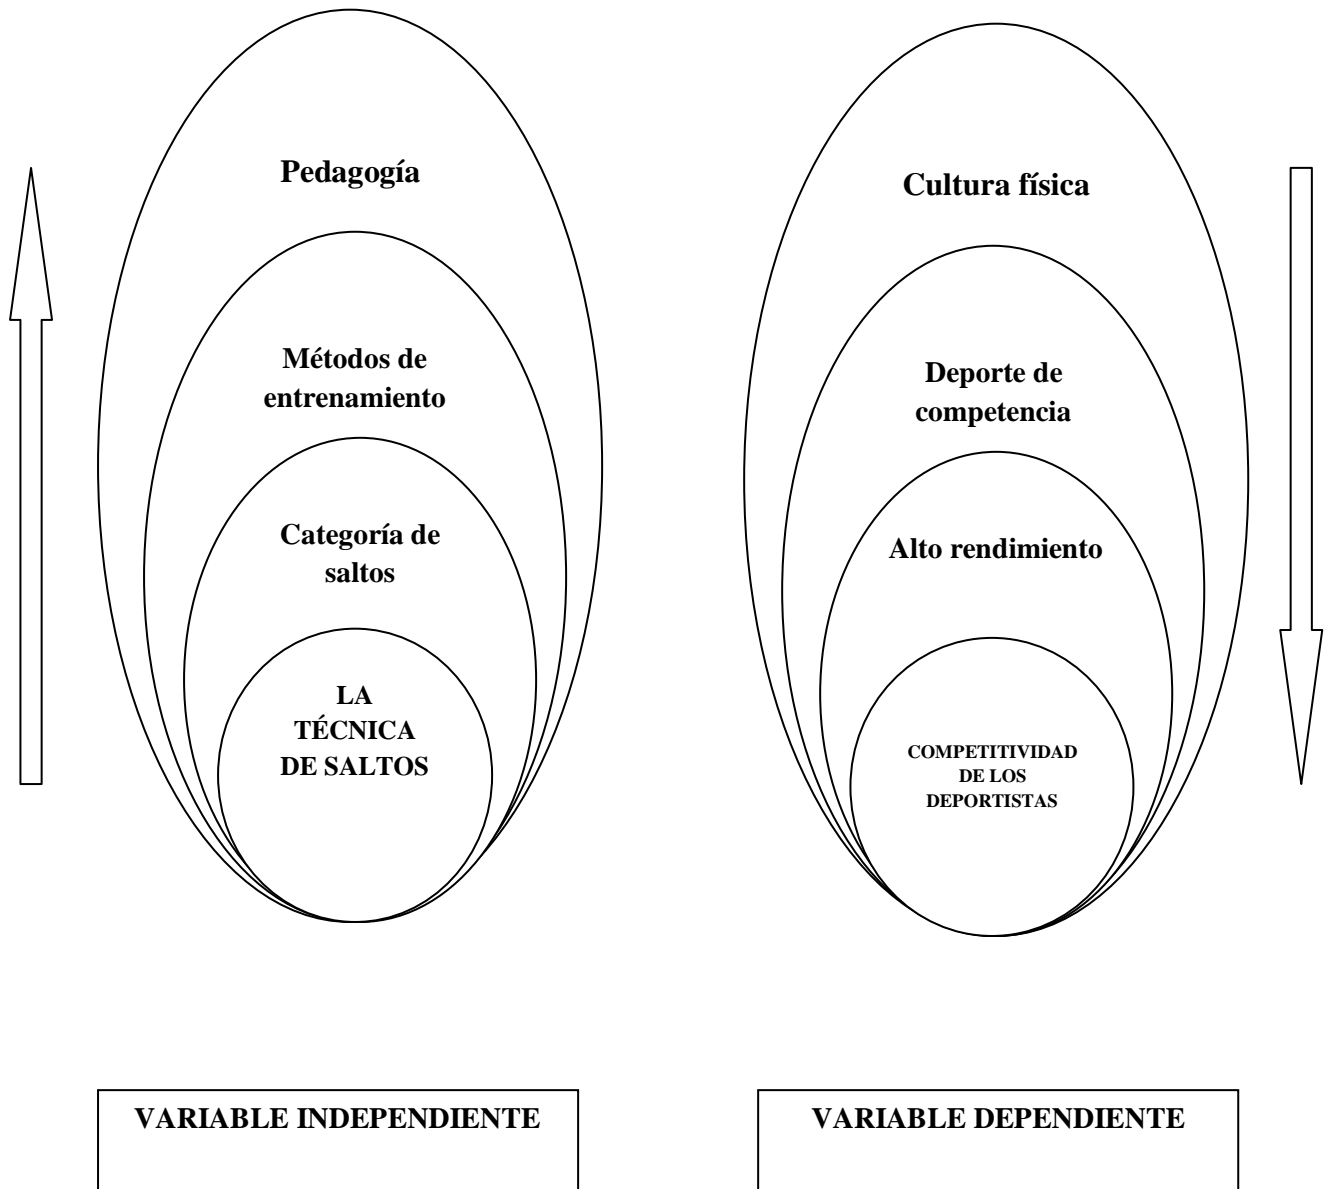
Pedagogía

Métodos de entrenamiento

Categoría de saltos

LA TÉCNICA DE SALTOS

Cultura física

Deporte de competencia

Alto rendimiento

COMPETITIVIDAD DE LOS DEPORTISTAS

VARIABLE INDEPENDIENTE

VARIABLE DEPENDIENTE